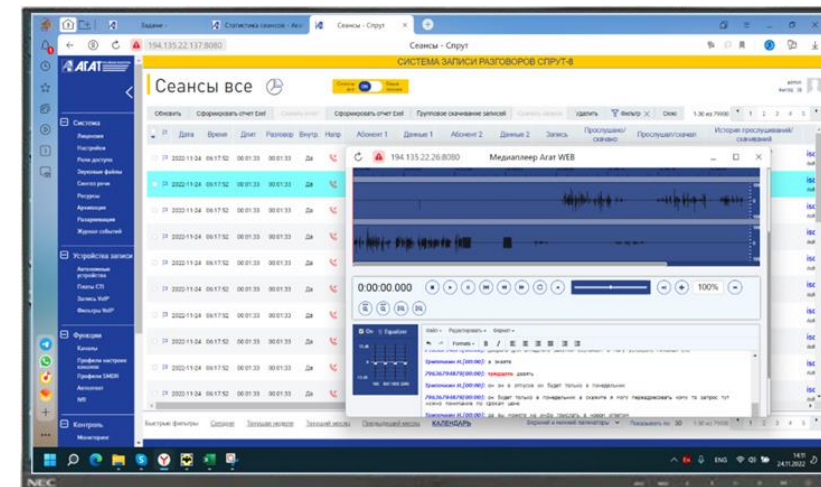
Задание
Статистика сеансов - Агат
Сеансы - Спрут
194.135.22.137:8080
Сеансы - Спрут
СИСТЕМА ЗАПИСИ РАЗГОВОРОВ СПРУТ-8
АГАТ
Сеансы все
Обновить
Сформировать отчет Excel
Сформировать отчет Excel
Групповое скачивание записей
удалить
Фильтр
Окно
1-30 из 79698
1
2
3
4
5
Система
Лицензии
Настройки
Роли доступа
Звуковые файлы
Синтез речи
Ресурсы
Архивация
Резервирование
Журнал событий
Устройства записи
Автономные устройства
Платы СП
Запись VoIP
Фильтры VoIP
Функции
Каналы
Профили настроек
Профили SMDR
Автоответ
Контроль
Мониторинг
Дата
Время
Длит
Разговор
Внутр.
Напр
Абонент 1
Данные 1
Абонент 2
Данные 2
Запись
Прослушано/скачано
Прослушал/скачал
История прослушиваний/скачиваний
2022-11-24 06:17:52 00:01:33 00:01:33 Да
2022-11-24 06:17:52 00:01:33 00:01:33 Да
2022-11-24 06:17:52 00:01:33 00:01:33 Да
2022-11-24 06:17:52 00:01:33 00:01:33 Да
2022-11-24 06:17:52 00:01:33 00:01:33 Да
2022-11-24 06:17:52 00:01:33 00:01:33 Да
2022-11-24 06:17:52 00:01:33 00:01:33 Да
2022-11-24 06:17:52 00:01:33 00:01:33 Да
2022-11-24 06:17:52 00:01:33 00:01:33 Да
2022-11-24 06:17:52 00:01:33 00:01:33 Да
2022-11-24 06:17:52 00:01:33 00:01:33 Да
194.135.22.26:8080
Медиаплеер Агат WEB
0:00:00.000
100%
Файл
Редактировать
Формат
Formats
Трипольцев Н.(00:00): в зале
79636794879(00:00): тридцать девять
Трипольцев Н.(00:00): он же в отпуске он будет только в понедельник
79636794879(00:00): он будет только в понедельник я скажите я могу переадресовать кого то запрос тут нужно понятное по прокат цене
Трипольцев Н.(00:00): да вы пришлите на инфо прислать а номер отвечу
Быстрые фильтры
Сегодня
Текущая неделя
Текущий месяц
Предыдущий месяц
КАЛЕНДАРЬ
Показывать по 30
1-30 из 79698
ENG
14:11
24.11.2022
NEC